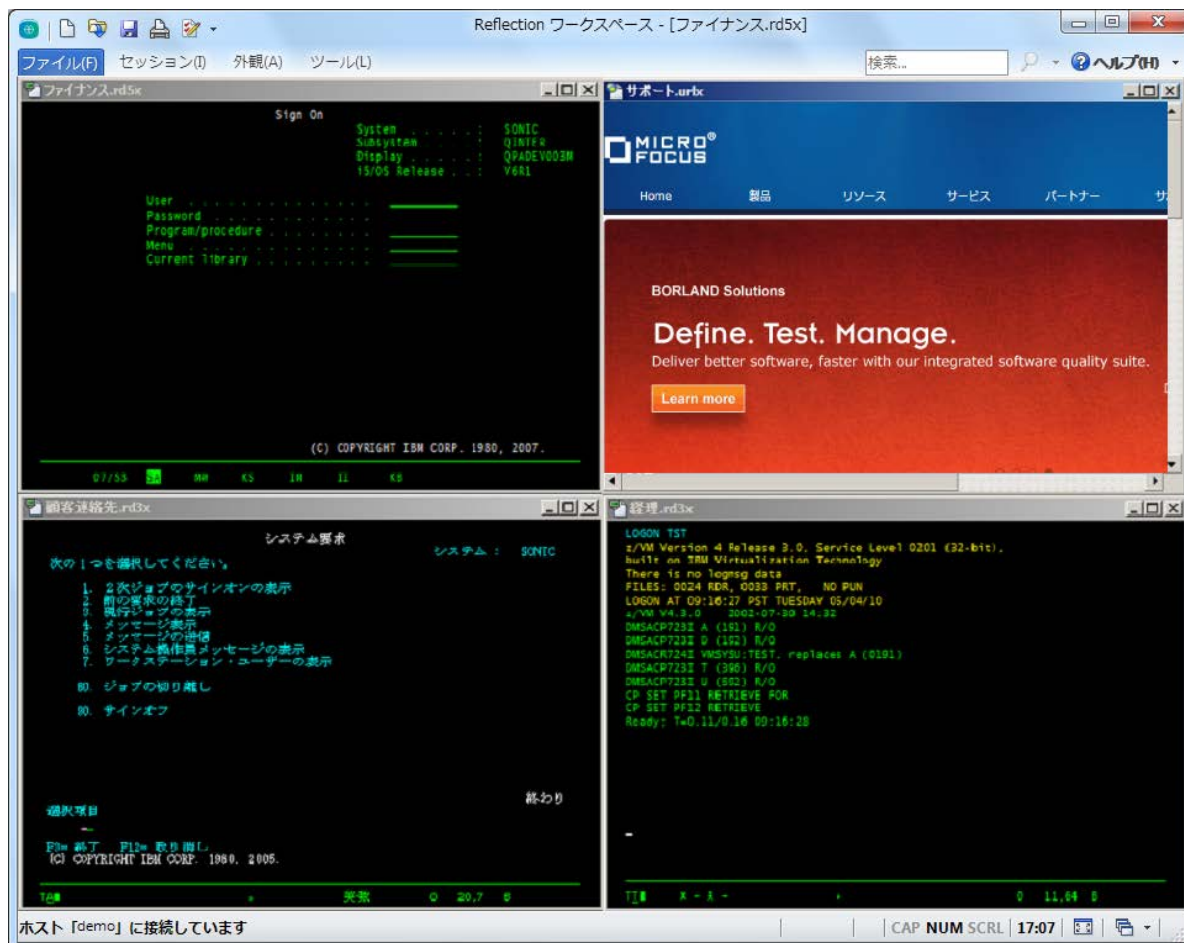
Reflection ワークスペース - [ファイナンス.rd5x]

ファイル(F) セッション(I) 外観(A) ツール(L)

検索...

ヘルプ(H)

ファイナンス.rd5x

Sign On

System . . . . . : SONIC
Subsystem . . . . : QINTER
Display . . . . . : QPADEV003M
i5/OS Release . . : V6R1

User . . . . . . . . . . . . . .
Password . . . . . . . . . . . .
Program/procedure . . . . . . . .
Menu . . . . . . . . . . . . . .
Current library . . . . . . . . .

(C) COPYRIGHT IBM CORP. 1980, 2007.

07/53 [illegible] MW KS IM II KB

サポート.urlx

MICRO FOCUS

Home 製品 リソース サービス パートナー サ

BORLAND Solutions

Define. Test. Manage.

Deliver better software, faster with our integrated software quality suite.

Learn more

顧客連絡先.rd3x

システム要求

システム : SONIC

次の 1 つを選択してください。

1. 2次ジョブのサインオンの表示
2. 前の要求の終了
3. 現行ジョブの表示
4. メッセージ表示
5. メッセージの送信
6. システム操作員メッセージの表示
7. ワークステーション・ユーザーの表示

80. ジョブの切り離し

90. サインオフ

終わり

選択項目

F3= 終了 F12= 取り消し
(C) COPYRIGHT IBM CORP. 1980, 2005.

TA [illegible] 英数 0 20,7 0

経理.rd3x

LOGON TST
z/VM Version 4 Release 3.0, Service Level 0201 (32-bit),
built on IBM Virtualization Technology
There is no logmsg data
FILES: 0024 RDR, 0033 PRT, NO PUN
LOGON AT 09:16:27 PST TUESDAY 05/04/10
z/VM V4.3.0 2002-07-30 14:32
DMSACP723I A (191) R/O
DMSACP723I D (192) R/O
DMSACR724I VMSYSU:TEST. replaces A (0191)
DMSACP723I T (398) R/O
DMSACP723I U (882) R/O
CP SET PF11 RETRIEVE FOR
CP SET PF12 RETRIEVE
Ready; T=0.11/0.16 09:16:28

TI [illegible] 0 11,64 0

ホスト「demo」に接続しています

CAP NUM SCRL 17:07